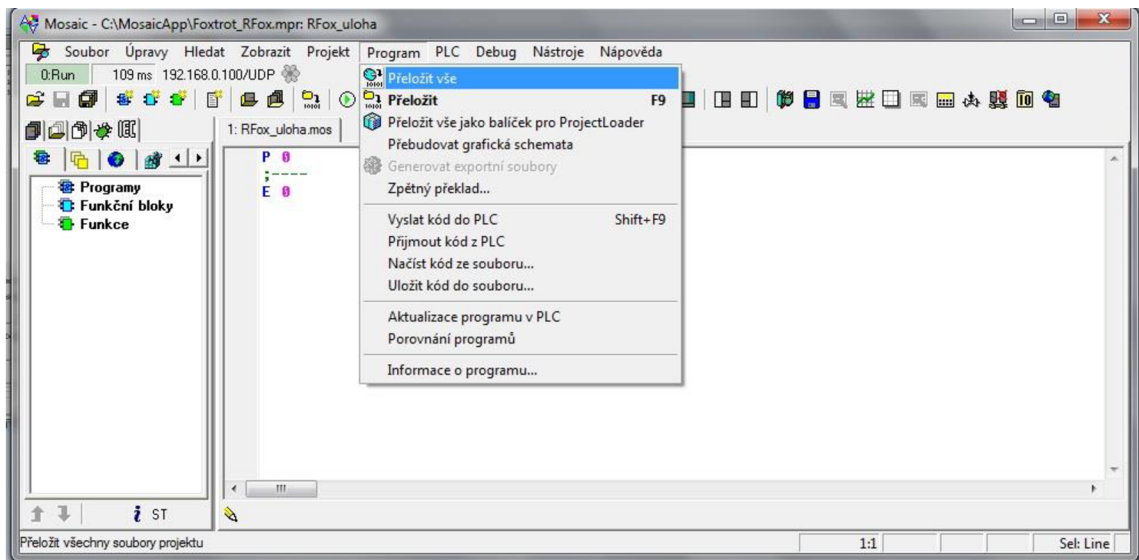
Mosaic - C:\MosaicApp\Foxtrot_RFox.mpr: RFox_uloha

Soubor Úpravy Hledat Zobrazit Projekt Program PLC Debug Nástroje Nápověda

0:Run 109 ms 192.168.0.100/UDP

1: RFox_uloha.mos

Programy
Funkční bloky
Funkce

P 0
;----
E 0

Přeložit vše
Přeložit F9
Přeložit vše jako balíček pro ProjectLoader
Přebudovat grafická schemata
Generovat exportní soubory
Zpětný překlad...
Vyslat kód do PLC Shift+F9
Přijmout kód z PLC
Načíst kód ze souboru...
Uložit kód do souboru...
Aktualizace programu v PLC
Porovnání programů
Informace o programu...

ST

Přeložit všechny soubory projektu

1:1

Sel: Line